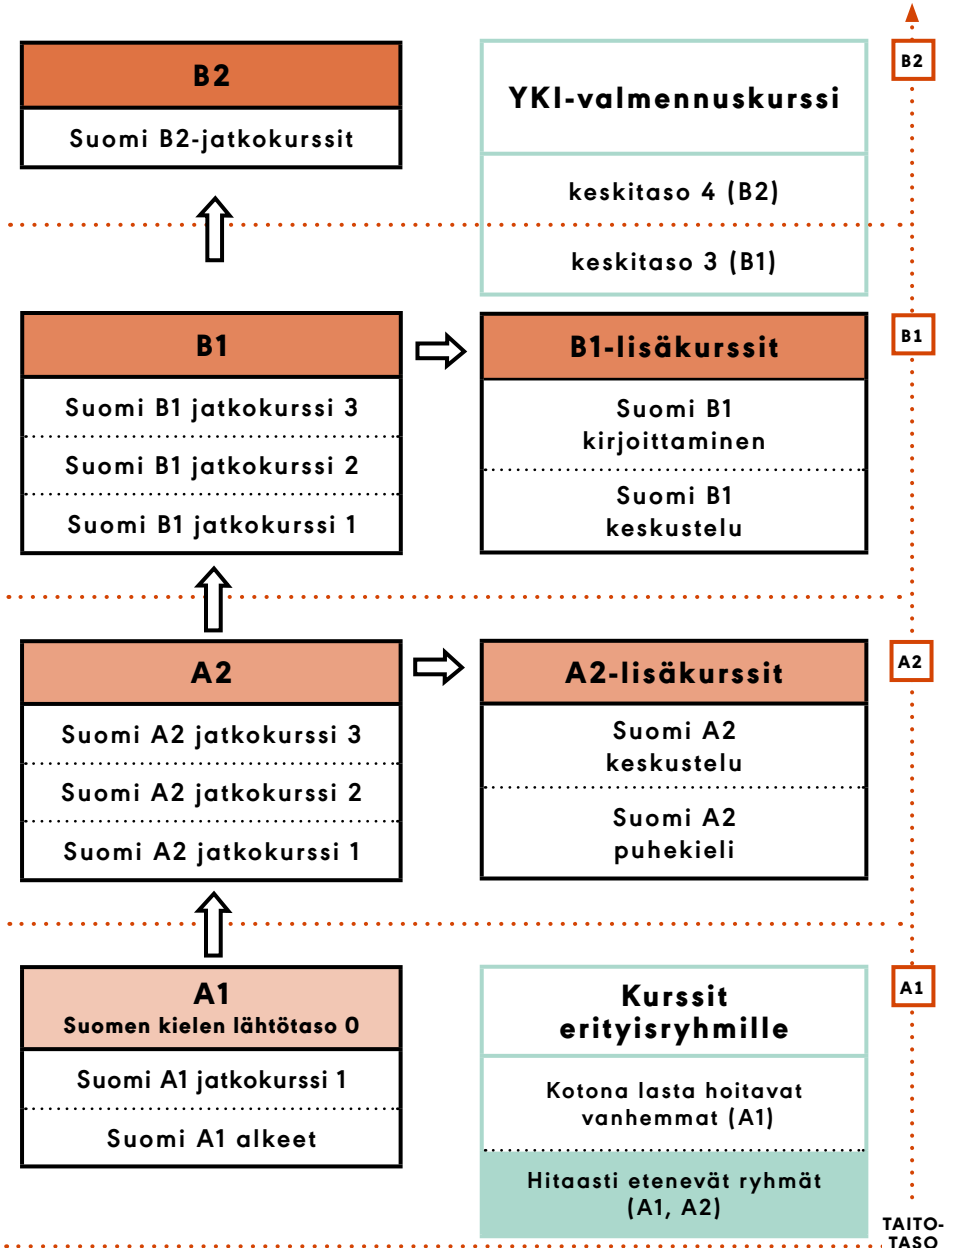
B2
Suomi B2-jatkokurssit

YKI-valmennuskurssi
keskitaso 4 (B2)
keskitaso 3 (B1)

B2

B1
Suomi B1 jatkokurssi 3
Suomi B1 jatkokurssi 2
Suomi B1 jatkokurssi 1

B1-lisäkurssit
Suomi B1 kirjoittaminen
Suomi B1 keskustelu

B1

A2
Suomi A2 jatkokurssi 3
Suomi A2 jatkokurssi 2
Suomi A2 jatkokurssi 1

A2-lisäkurssit
Suomi A2 keskustelu
Suomi A2 puhekieli

A2

A1
Suomen kielen lähtötaso 0
Suomi A1 jatkokurssi 1
Suomi A1 alkeet

Kurssit erityisryhmille
Kotona lasta hoitavat vanhemmat (A1)
Hitaasti etenevät ryhmät (A1, A2)

A1

TAITO-TASO